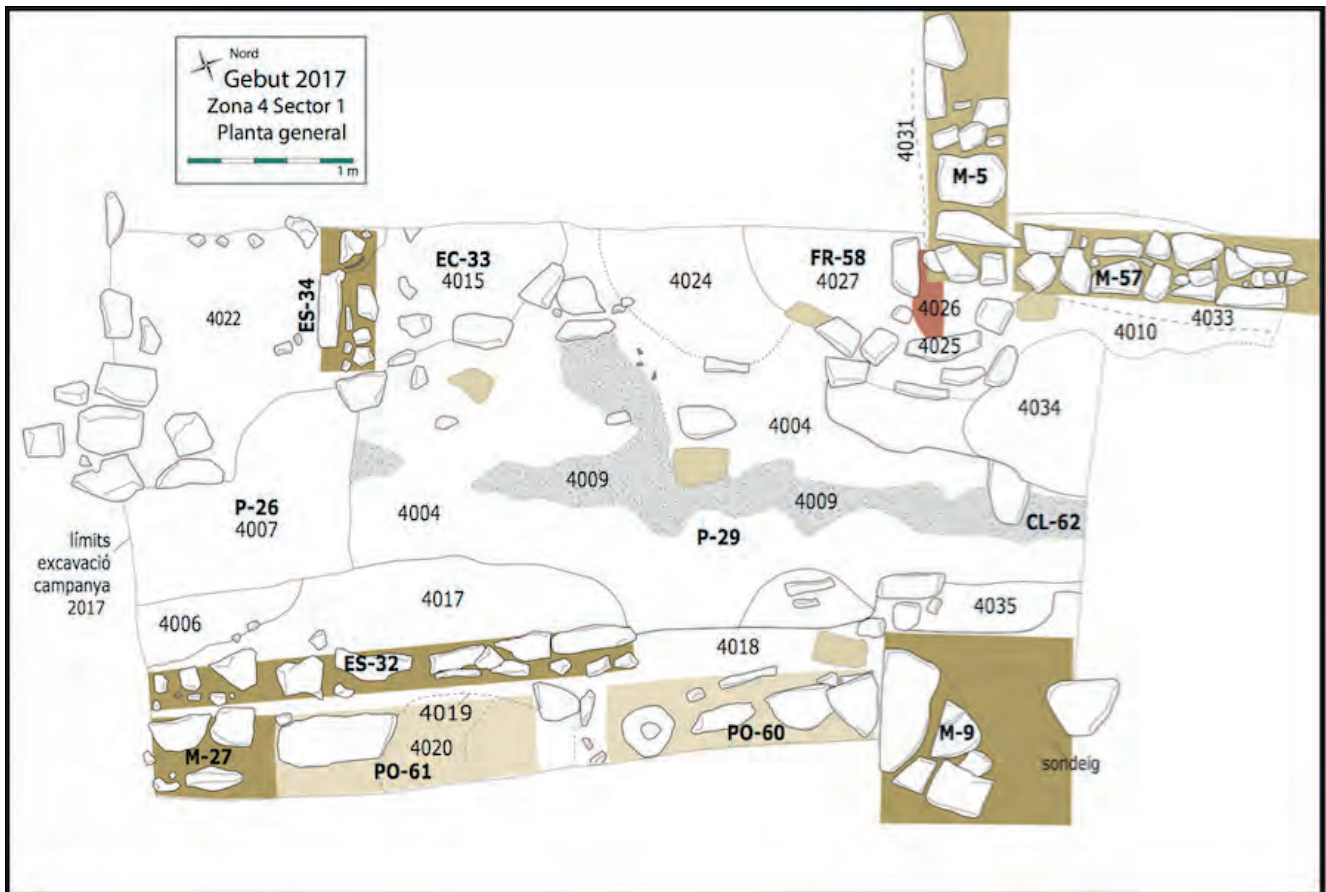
Nord
Gebut 2017
Zona 4 Sector 1
Planta general
1 m

4031
M-5
ES-34
EC-33
4015
4024
FR-58
4027
M-57
4022
4026
4025
4033
4010
4034
4004
4009
4009
P-26
4007
4004
P-29
CL-62
límits excavació campanya 2017
4017
4035
4006
ES-32
4018
4019
4020
M-27
PO-61
PO-60
M-9
sondeig